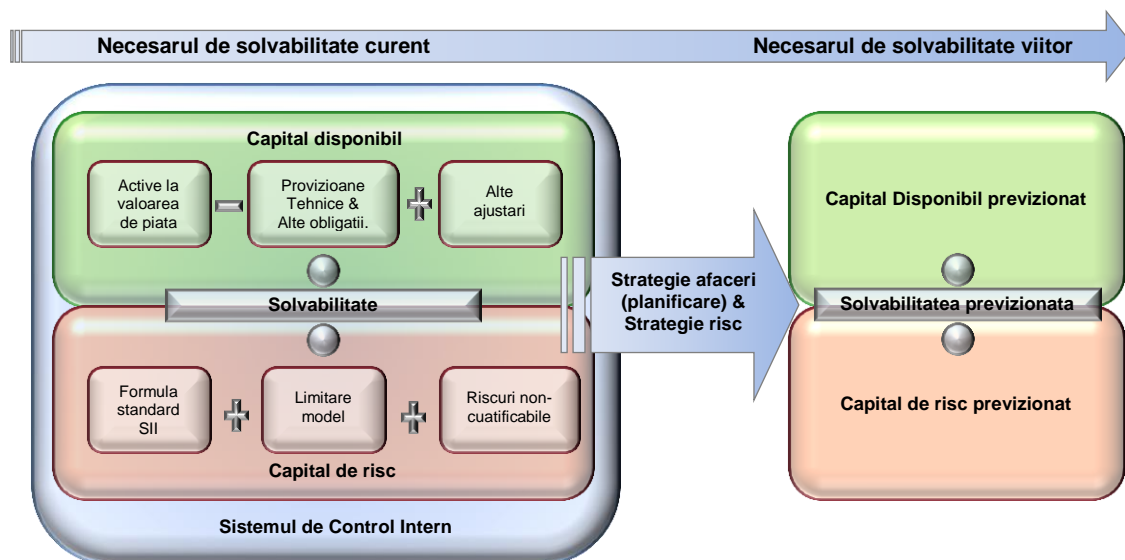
Necesarul de solvabilitate curent

Necesarul de solvabilitate viitor

Capital disponibil

Active la valoarea de piata

Provizioane Tehnice & Alte obligatii.

Alte ajustari

Solvabilitate

Formula standard SII

Limitare model

Riscuri non-cuatificabile

Capital de risc

Sistemul de Control Intern

Strategie afaceri (planificare) & Strategie risc

Capital Disponibil previzionat

Solvabilitatea previzionata

Capital de risc previzionat